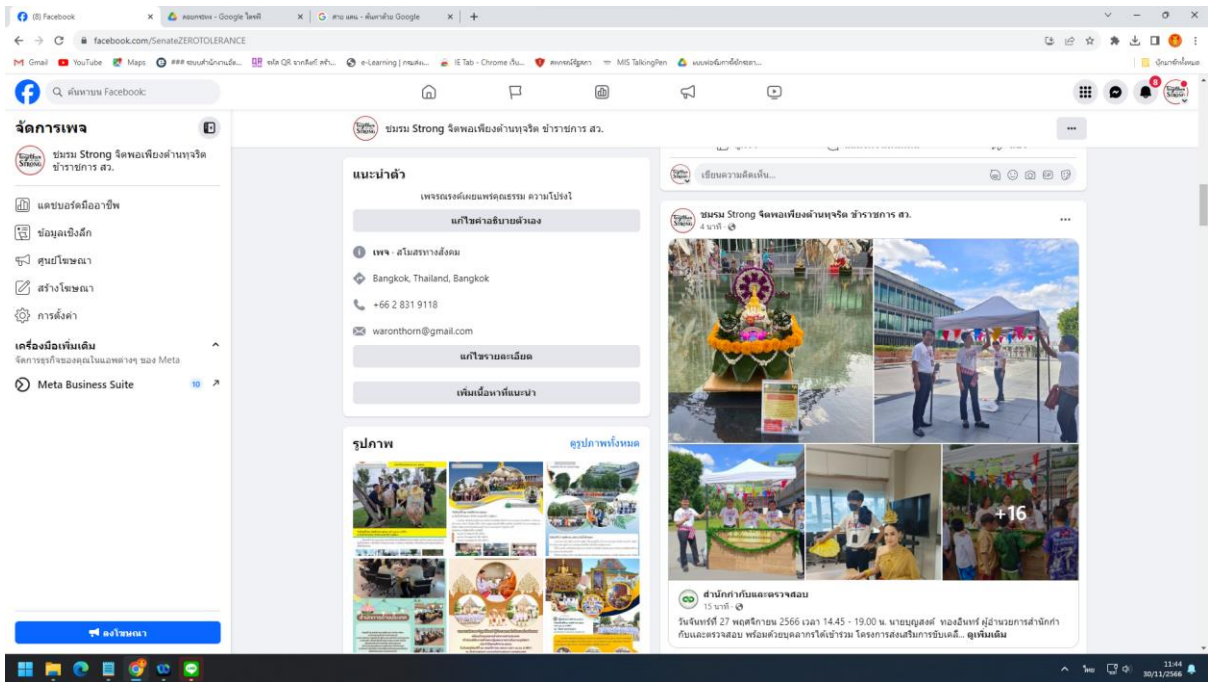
(8) Facebook
ผลงานของ - Google ไดรฟ์
สาม แสน - ค้นหาด้วย Google
facebook.com/SenateZEROTOLERANCE
Gmail YouTube Maps
บุ๊กมาร์กทั้งหมด
ค้นหาบน Facebook
จัดการเพจ
ชมรม Strong จิตพอเพียงต้านทุจริต ข้าราชการ สว.
แดชบอร์ดมืออาชีพ
ข้อมูลเชิงลึก
ศูนย์โฆษณา
สร้างโฆษณา
การตั้งค่า
เครื่องมือเพิ่มเติม
จัดการธุรกิจของคุณในแอพต่างๆ ของ Meta
Meta Business Suite 10
ลงโฆษณา
ชมรม Strong จิตพอเพียงต้านทุจริต ข้าราชการ สว.
แนะนำตัว
เพจรณรงค์เผยแพร่คุณธรรม ความโปร่งใส
แก้ไขคำอธิบายตัวเอง
เพจ · สโมสรทางสังคม
Bangkok, Thailand, Bangkok
+66 2 831 9118
waronthorn@gmail.com
แก้ไขรายละเอียด
เพิ่มเนื้อหาที่แนะนำ
รูปภาพ
ดูรูปภาพทั้งหมด
เขียนความคิดเห็น...
ชมรม Strong จิตพอเพียงต้านทุจริต ข้าราชการ สว.
4 นาที
+16
สำนักกำกับและตรวจสอบ
15 นาที
วันจันทร์ที่ 27 พฤศจิกายน 2566 เวลา 14.45 - 19.00 น. นายบุญส่ง ทองอินทร์ ผู้อำนวยการสำนักกำกับและตรวจสอบ พร้อมด้วยบุคลากรได้เข้าร่วม โครงการส่งเสริมการขับเคลื่... ดูเพิ่มเติม
11:44
30/11/2566